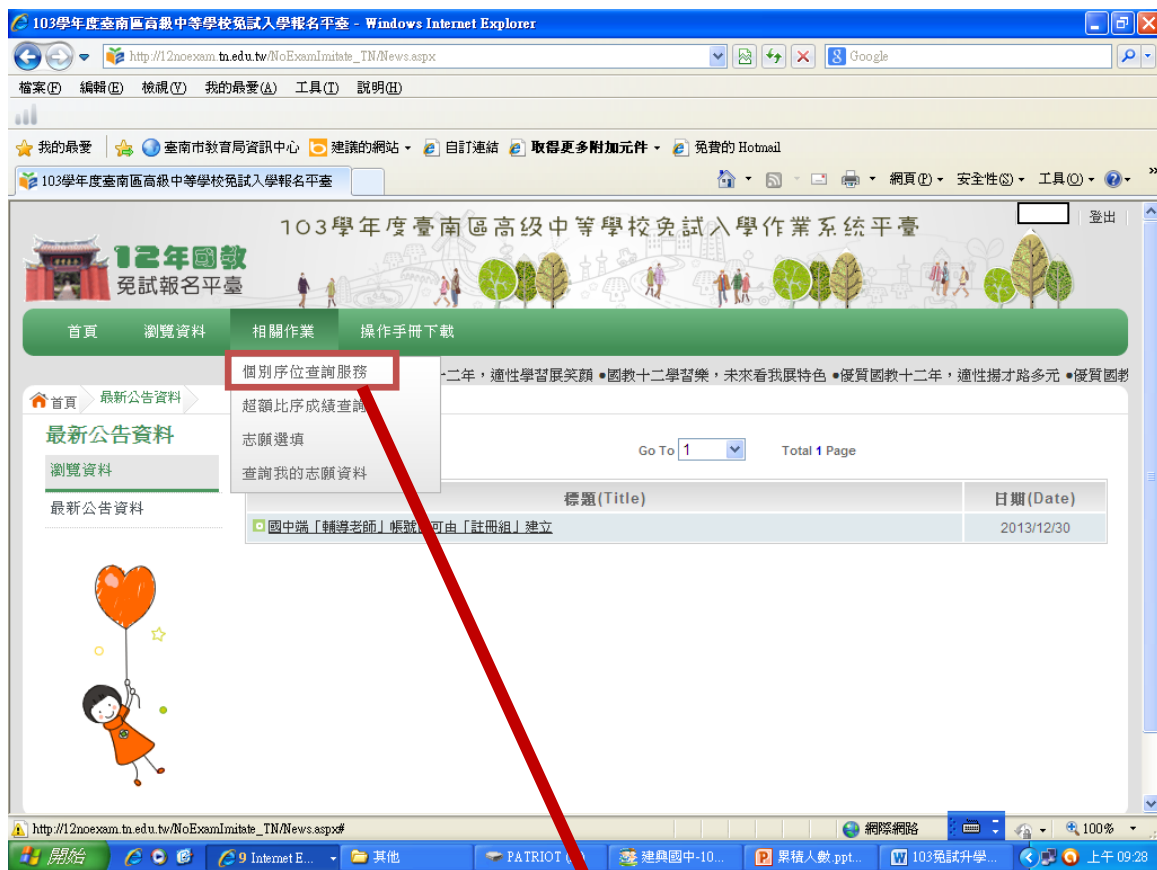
103學年度臺南區高級中等學校免試入學報名平臺 - Windows Internet Explorer

http://12noexam.tn.edu.tw/NoExamImitate_TN/News.aspx

Google

檔案(F) 編輯(E) 檢視(V) 我的最愛(A) 工具(T) 說明(H)

我的最愛 | 臺南市教育局資訊中心 建議的網站 ▾ 自訂連結 取得更多附加元件 ▾ 免費的 Hotmail

103學年度臺南區高級中等學校免試入學報名平臺

網頁(P) ▾ 安全性(S) ▾ 工具(O) ▾

103學年度臺南區高级中等學校免試入學作業系统平臺

登出

12年國教 免試報名平臺

首頁 瀏覽資料 相關作業 操作手冊下載

個別序位查詢服務
超額比序成績查詢
志願選填
查詢我的志願資料

十二年，適性學習展笑顏 ●國教十二學習樂，未來看我展特色 ●優質國教十二年，適性揚才路多元 ●優質國教

首頁 最新公告資料

最新公告資料

瀏覽資料

最新公告資料

Go To 1 Total 1 Page

| 標題(Title) | 日期(Date) |
|---|---|
| 國中端「輔導老師」帳號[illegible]可由「註冊組」建立 | 2013/12/30 |

http://12noexam.tn.edu.tw/NoExamImitate_TN/News.aspx#

網際網路 100%

開始 9 Internet E... 其他 PATRIOT ( 建興國中-10... 累積人數.ppt... 103免試升學... 上午 09:28